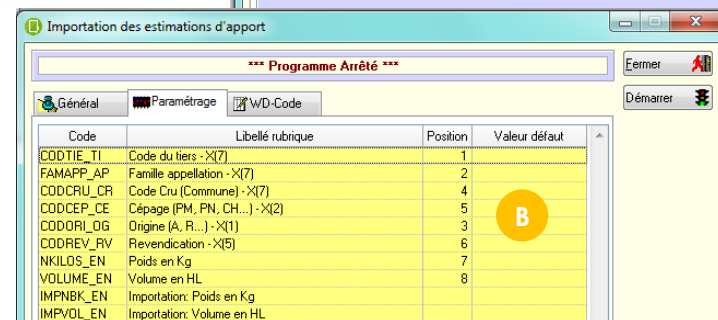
Importation des estimations d'apport

*** Programme Arrêté ***

Fermer

Démarrer

Général | Paramétrage | WD-Code

| Code | Libellé rubrique | Position | Valeur défaut |
|---|---|---|---|
| CODTIE_TI | Code du tiers - X(7) | 1 | |
| FAMAPP_AP | Famille appellation - X(7) | 2 | |
| CODCRU_CR | Code Cru (Commune) - X(7) | 4 | |
| CODCEP_CE | Cépage (PM, PN, CH...) - X(2) | 5 | |
| CODORI_OG | Origine (A, R...) - X(1) | 3 | |
| CODREV_RV | Revendication - X(5) | 6 | |
| NKILOS_EN | Poids en Kg | 7 | |
| VOLUME_EN | Volume en HL | 8 | |
| IMPNBK_EN | Importation: Poids en Kg | | |
| IMPVOL_EN | Importation: Volume en HL | | |

B